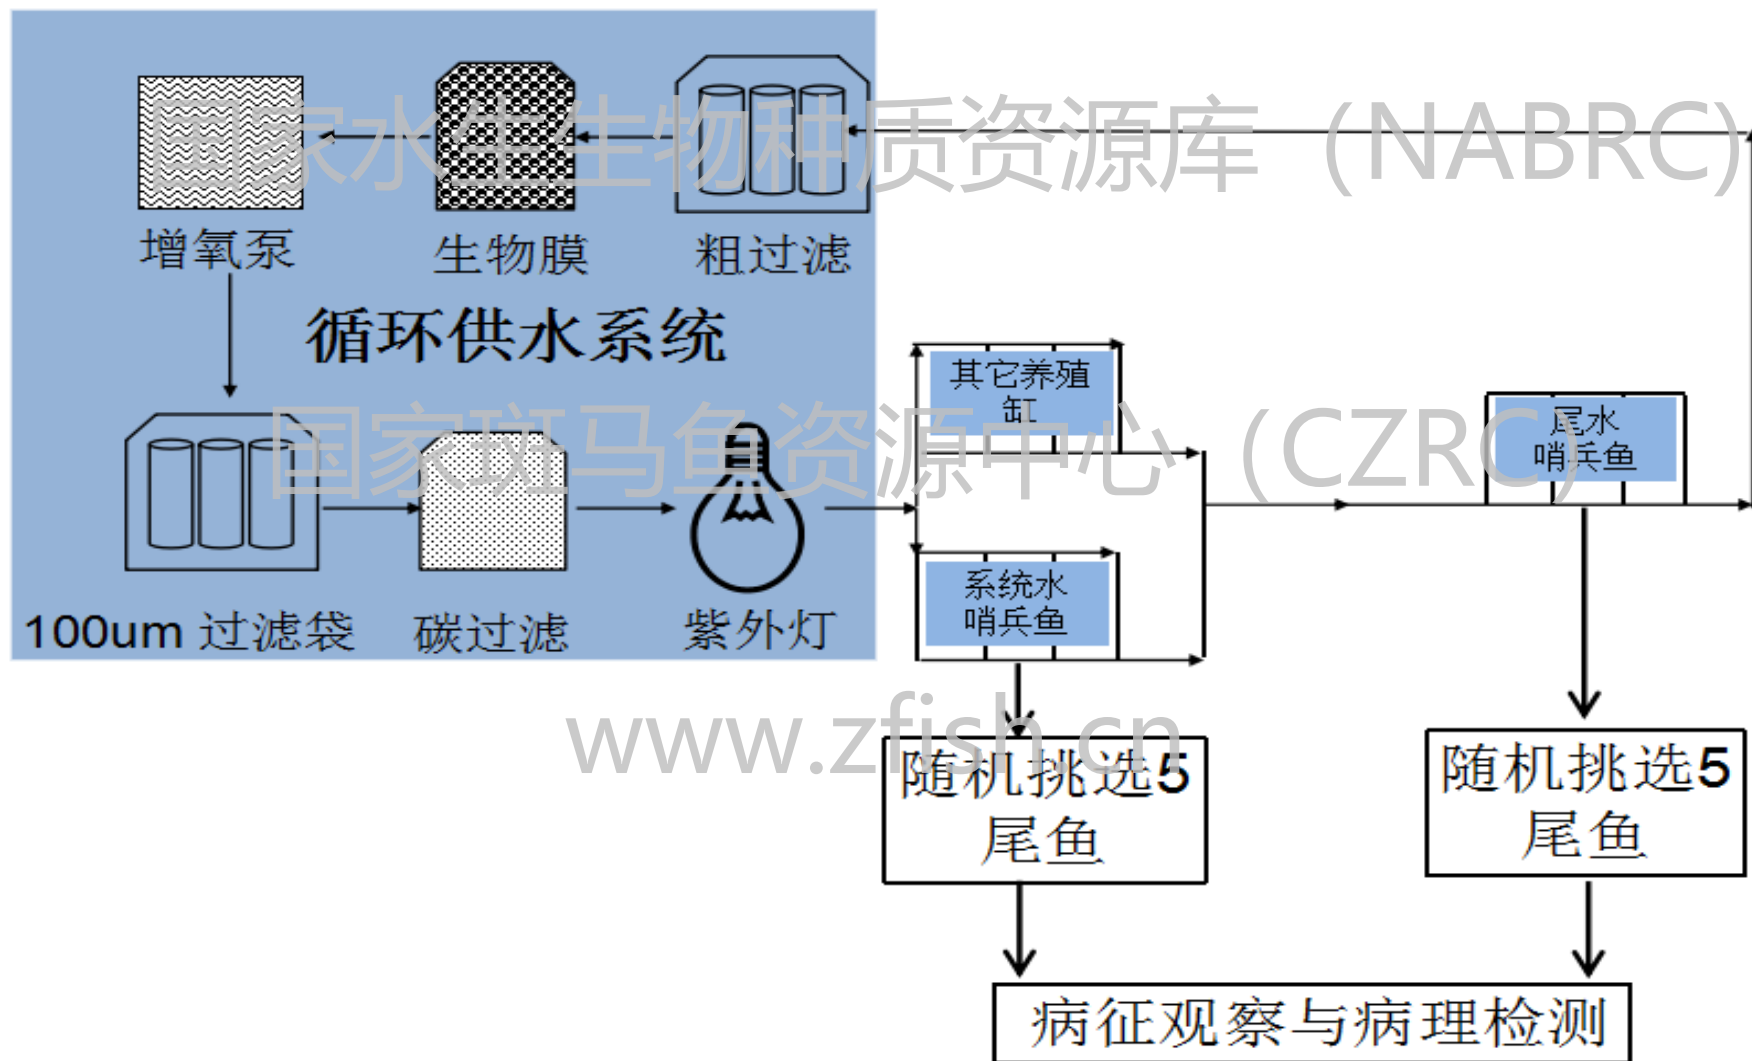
国家水生生物种质资源库（NABRC）

增氧泵

生物膜

粗过滤

循环供水系统

国家斑马鱼资源中心（CZRC）

100um 过滤袋

碳过滤

紫外灯

其它养殖缸

系统水哨兵鱼

尾水哨兵鱼

www.zfish.cn

随机挑选5尾鱼

随机挑选5尾鱼

病征观察与病理检测